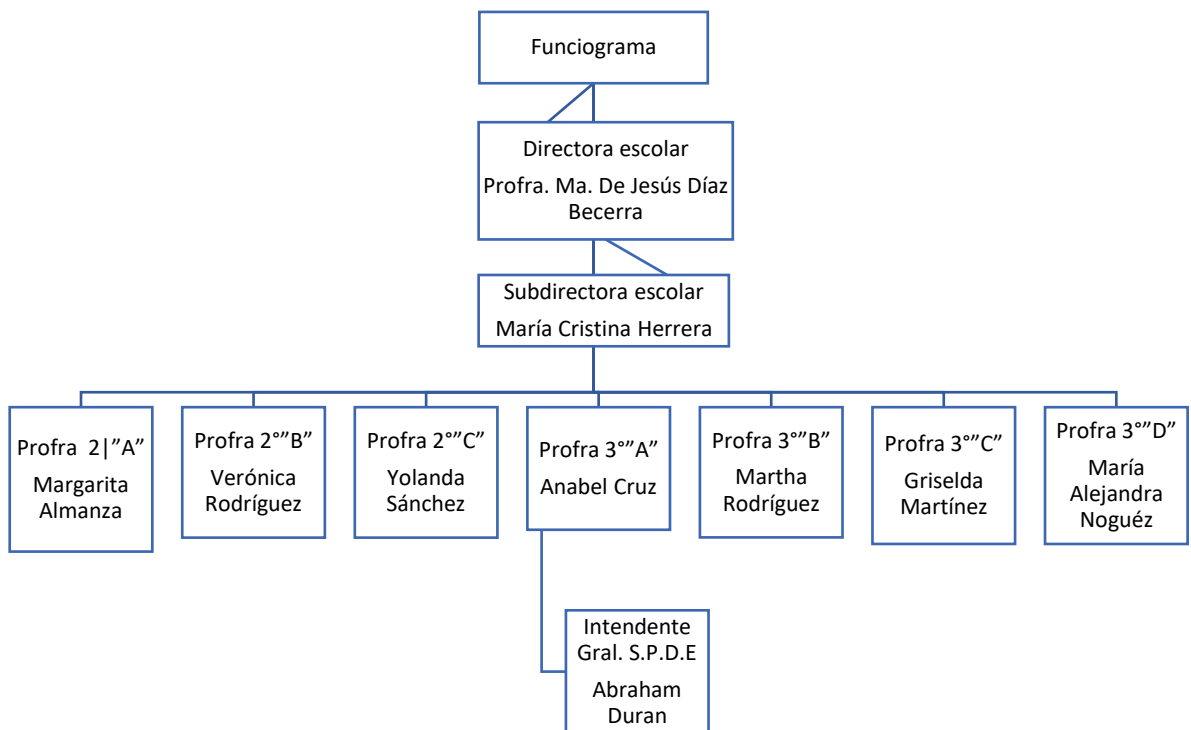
Funciograma

Directora escolar
Profra. Ma. De Jesús Díaz Becerra

Subdirectora escolar
María Cristina Herrera

Profra 2|”A”
Margarita Almanza

Profra 2°”B”
Verónica Rodríguez

Profra 2°”C”
Yolanda Sánchez

Profra 3°”A”
Anabel Cruz

Profra 3°”B”
Martha Rodríguez

Profra 3°”C”
Griselda Martínez

Profra 3°”D”
María Alejandra Noguéz

Intendente Gral. S.P.D.E
Abraham Duran